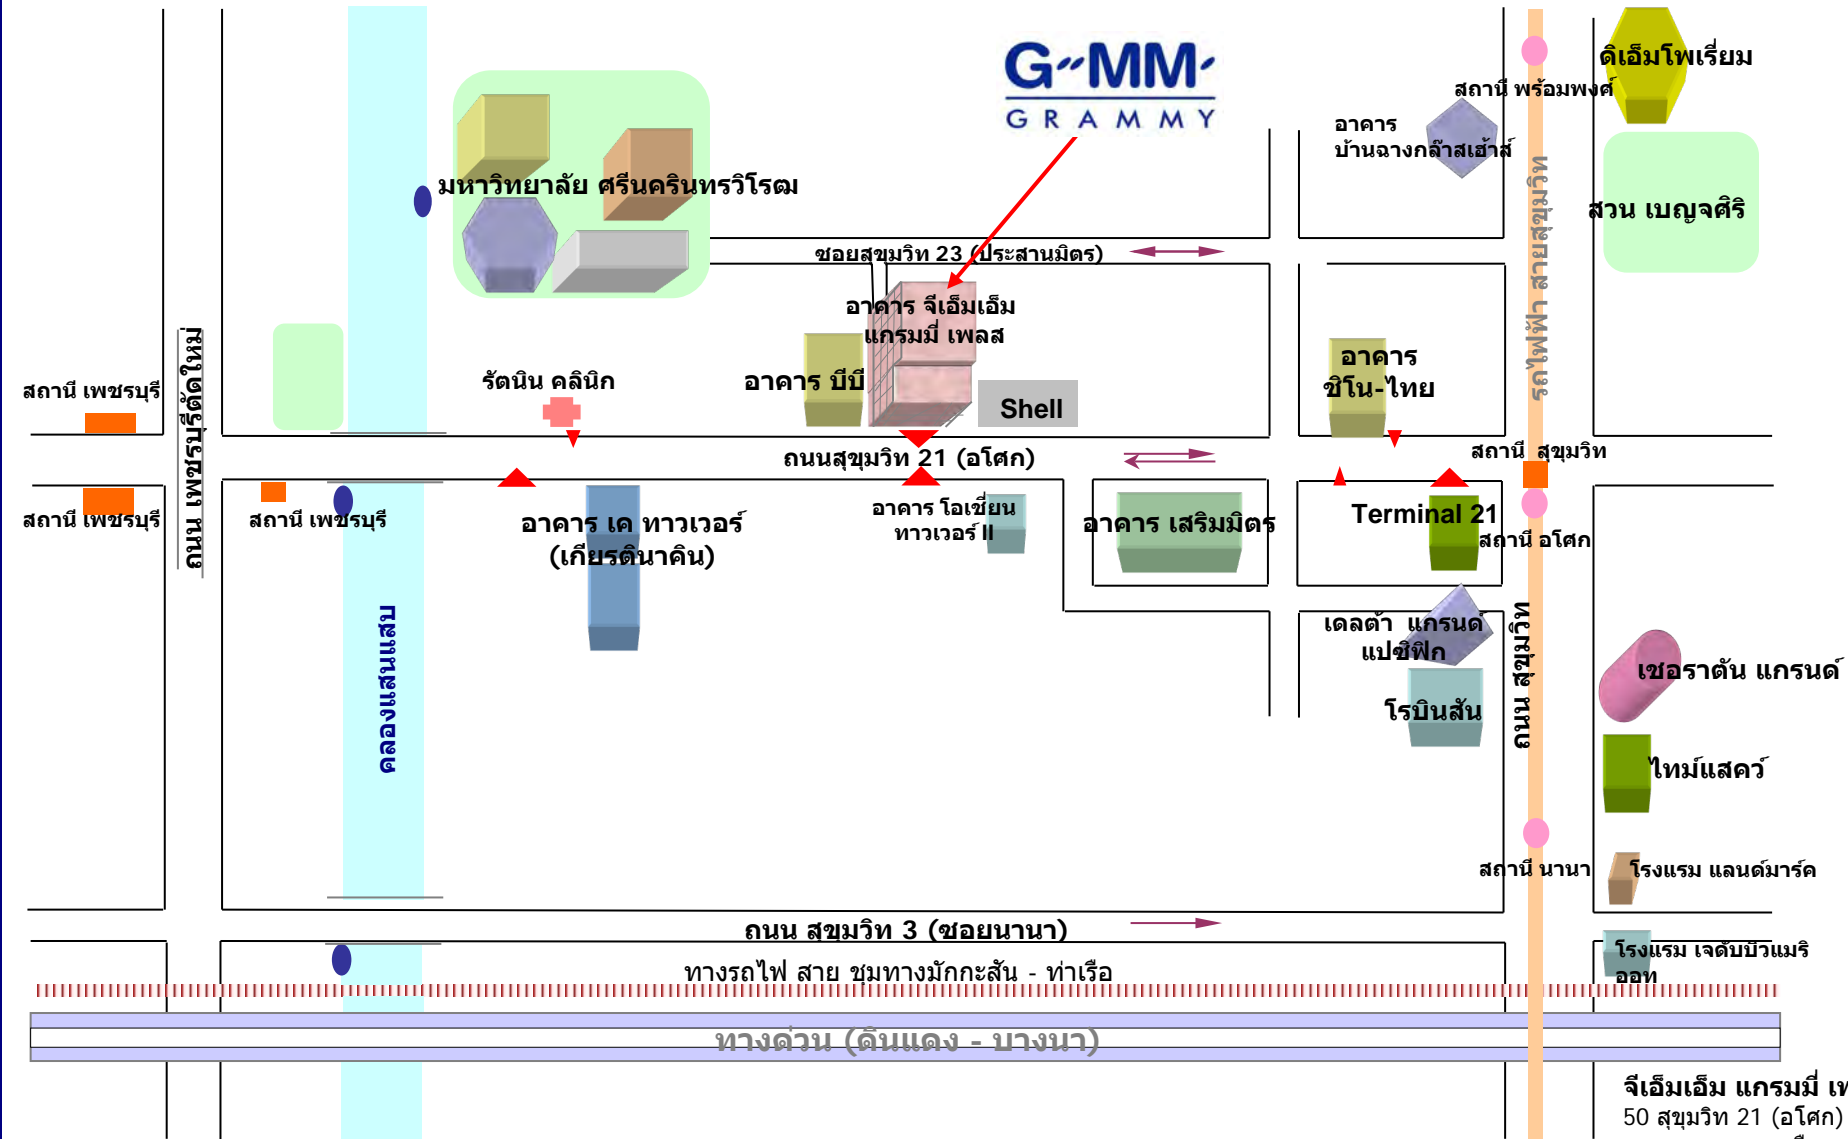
G-MM
GRAMMY

ดิเอ็มโพเรี่ยม
สถานี พร้อมพงษ์
อาคาร บ้านฉางกล๊าสเฮ้าส์
สวน เบญจศิริ
รถไฟฟ้า สายสุขุมวิท
มหาวิทยาลัย ศรีนครินทรวิโรฒ
ซอยสุขุมวิท 23 (ประสานมิตร)
อาคาร จีเอ็มเอ็ม แกรมมี่ เพลส
อาคาร บีบี
Shell
อาคาร ชิโน-ไทย
รัตนิน คลินิก
สถานี เพชรบุรี
ถนน เพชรบุรีตัดใหม่
ถนนสุขุมวิท 21 (อโศก)
สถานี สุขุมวิท
สถานี เพชรบุรี
สถานี เพชรบุรี
อาคาร เค ทาวเวอร์ (เกียรตินาคิน)
อาคาร โอเชี่ยน ทาวเวอร์ II
อาคาร เสริมมิตร
Terminal 21
สถานี อโศก
เดลต้า แกรนด์ แปซิฟิก
ถนน สุขุมวิท
เชอราตัน แกรนด์
คลองแสนแสบ
โรบินสัน
ไทม์แสคว์
สถานี นานา
โรงแรม แลนด์มาร์ค
ถนน สุขุมวิท 3 (ซอยนานา)
โรงแรม เจดับบิวแมริออท
ทางรถไฟ สาย ชุมทางมักกะสัน - ท่าเรือ
ทางด่วน (ดินแดง - บางนา)
จีเอ็มเอ็ม แกรมมี่ เ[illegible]
50 สุขุมวิท 21 (อโศก)